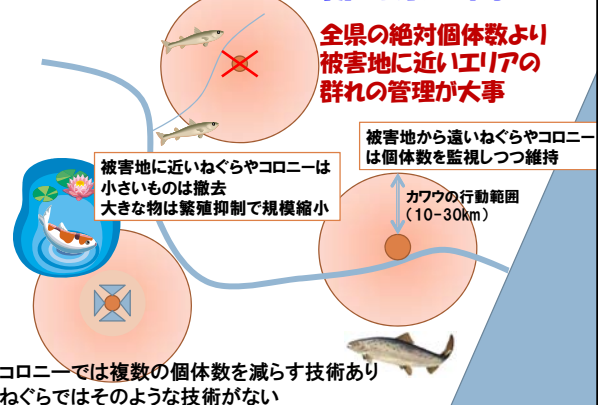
全県の絶対個体数より
被害地に近いエリアの
群れの管理が大事

被害地から遠いねぐらやコロニーは個体数を監視しつつ維持

被害地に近いねぐらやコロニーは
小さいものは撤去
大きな物は繁殖抑制で規模縮小

カワウの行動範囲
（10-30km）

コロニーでは複数の個体数を減らす技術あり
ねぐらではそのような技術がない